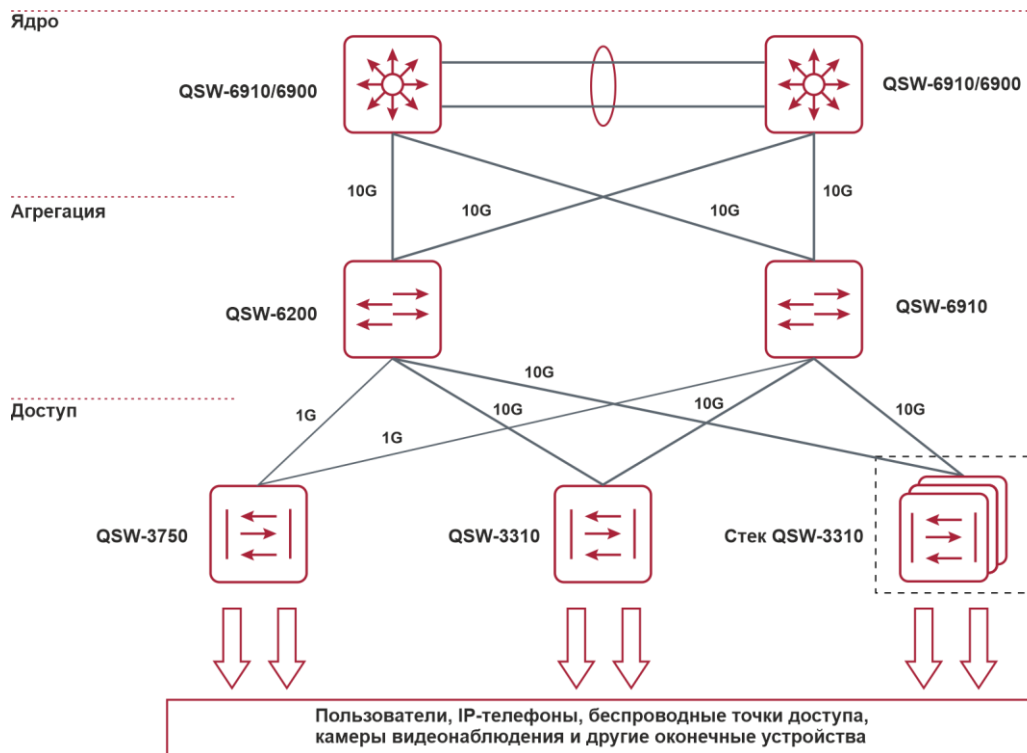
Ядро

QSW-6910/6900

QSW-6910/6900

10G

10G

10G

10G

Агрегация

QSW-6200

QSW-6910

10G

Доступ

1G

10G

10G

10G

1G

QSW-3750

QSW-3310

Стек QSW-3310

Пользователи, IP-телефоны, беспроводные точки доступа, камеры видеонаблюдения и другие оконечные устройства